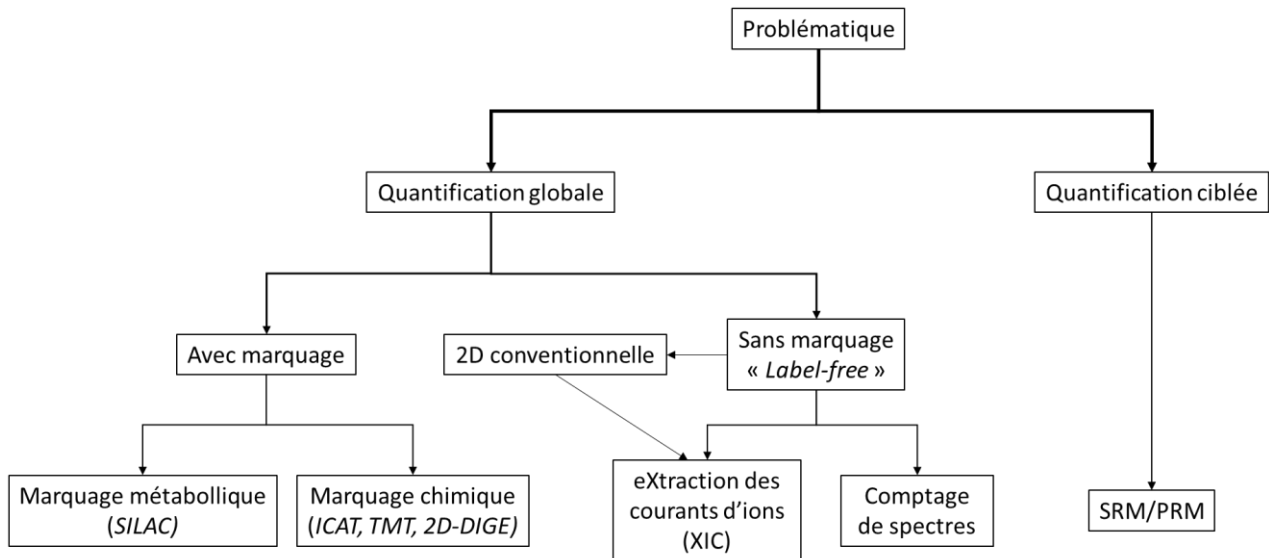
Problématique

Quantification globale

Quantification ciblée

Avec marquage

2D conventionnelle

Sans marquage « Label-free »

Marquage métabollique (SILAC)

Marquage chimique (ICAT, TMT, 2D-DIGE)

eXtraction des courants d'ions (XIC)

Comptage de spectres

SRM/PRM